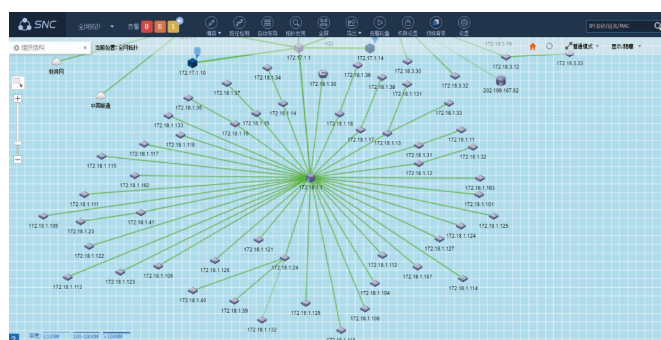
SNC 全网拓扑 告警 0 0 0 0 编辑 路径检测 自动布局 拓扑发现 全屏 导出 远程桌面 权限设置 切换背景 设置 IP名称/名称/MAC

搜索结构 当前位置: 全网拓扑 普通模式 显示器等

校园网
中国联通

172.17.1.10
172.17.1.1
172.17.1.14
172.18.3.16
172.18.3.12
172.18.3.33
172.18.1.34
172.18.1.36
172.18.3.30
172.18.3.32
202.199.167.82
172.18.1.30
172.18.1.38
172.18.1.37
172.18.1.131
172.18.1.35
172.18.1.14
172.18.1.15
172.18.1.133
172.18.1.16
172.18.1.18
172.18.1.33
172.18.1.116
172.18.1.17
172.18.1.13
172.18.1.11
172.18.1.117
172.18.1.31
172.18.1.32
172.18.1.115
172.18.1.12
172.18.1.160
172.18.1.1
172.18.1.103
172.18.1.111
172.18.1.101
172.18.1.41
172.18.1.105
172.18.1.125
172.18.1.23
172.18.1.124
172.18.1.121
172.18.1.127
172.18.1.122
172.18.1.126
172.18.1.24
172.18.1.112
172.18.1.107
172.18.1.123
172.18.1.106
172.18.1.113
172.18.1.114
172.18.1.104
172.18.1.40
172.18.1.39
172.18.1.109
172.18.1.128
172.18.1.132
172.18.1.108

带宽 ≤10M 100-1000M >1000M